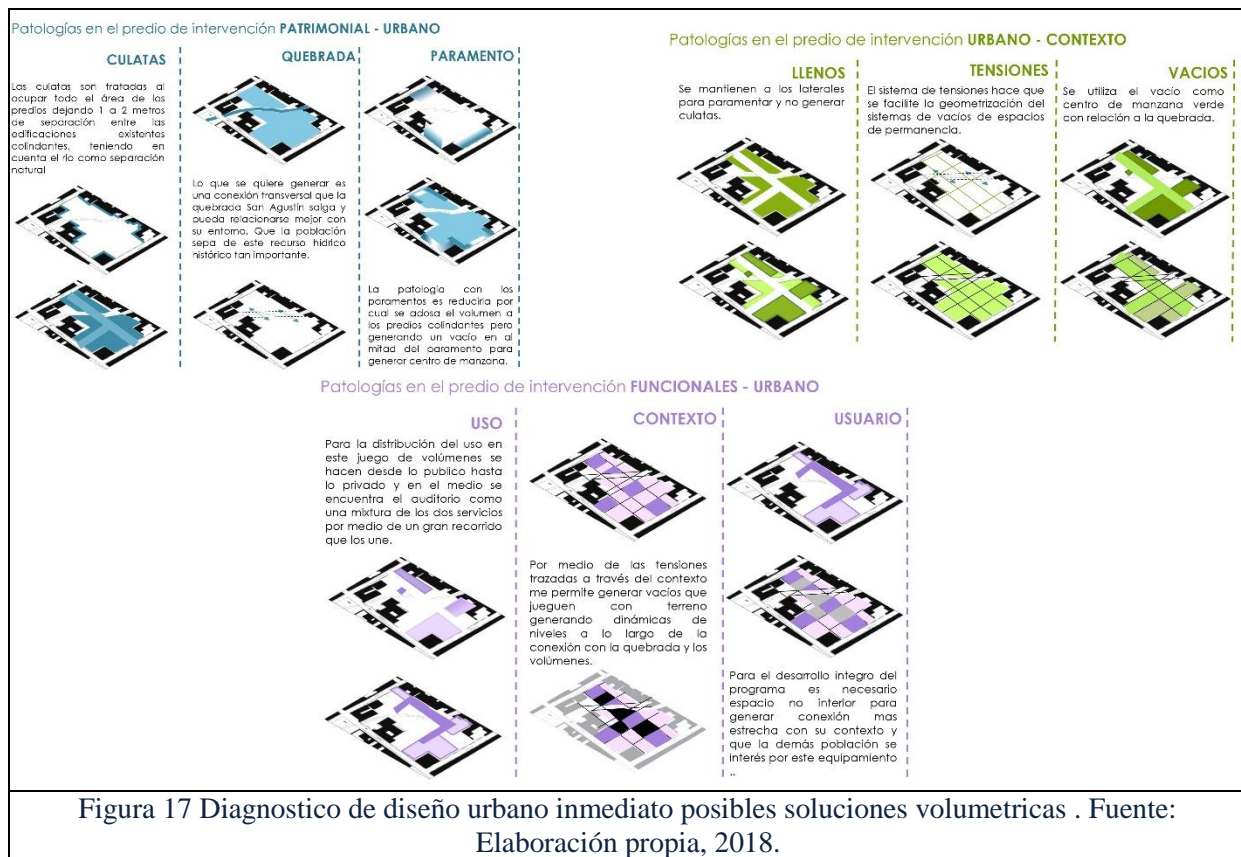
Patologías en el predio de intervención PATRIMONIAL - URBANO

CULATAS

Las culatas son tratadas al ocupar todo el área de los predios dejando 1 a 2 metros de separación entre las edificaciones existentes colindantes, teniendo en cuenta el rio como separación notural

QUEBRADA

Lo que se quiere generar es una conexión transversal que la quebrada San Agustín salga y pueda relacionarse mejor con su entorno. Que la población sepa de este recurso hídrico histórico tan importante.

PARAMENTO

La patologia con los paramentos es reducira por cual se adosa el volumen a los predios colindantes pero generando un vacío en al mitad del paramento para generar centro de manzana.

Patologías en el predio de intervención URBANO - CONTEXTO

LLENOS

Se mantienen a los laterales para paramentar y no generar culatas.

TENSIONES

El sistema de tensiones hace que se facilite la geometrización del sistemas de vacíos de espacios de permanencia.

VACIOS

Se utiliza el vacío como centro de manzana verde con relación a la quebrada.

Patologías en el predio de intervención FUNCIONALES - URBANO

USO

Para la distribución del uso en este juego de volúmenes se hacen desde lo publico hasta lo privado y en el medio se encuentra el auditorio como una mixtura de los dos servicios por medio de un gran recorrido que los une.

CONTEXTO

Por medio de las tensiones trazadas a través del contexto me permite generar vacios que jueguen con terreno generando dinámicas de niveles a lo largo de la conexión con la quebrada y los volúmenes.

USUARIO

Para el desarrollo integro del programa es necesario espacio no interior para generar conexión mas estrecha con su contexto y que la demás población se interés por este equipamiento ..

Figura 17 Diagnostico de diseño urbano inmediato posibles soluciones volumetricas . Fuente: Elaboración propia, 2018.